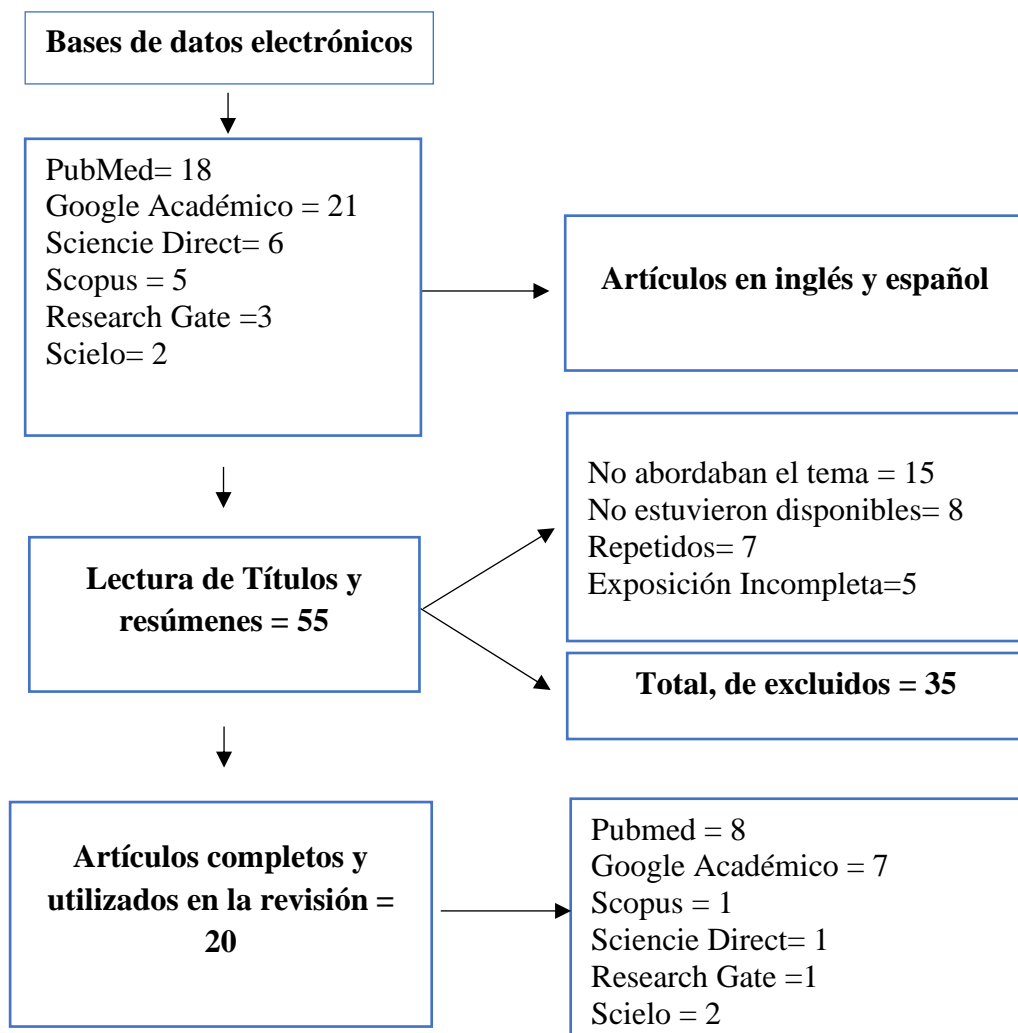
Bases de datos electrónicos

PubMed= 18
Google Académico = 21
Sciencie Direct= 6
Scopus = 5
Research Gate =3
Scielo= 2

Artículos en inglés y español

No abordaban el tema = 15
No estuvieron disponibles= 8
Repetidos= 7
Exposición Incompleta=5

Lectura de Títulos y resúmenes = 55

Total, de excluidos = 35

Artículos completos y utilizados en la revisión = 20

Pubmed = 8
Google Académico = 7
Scopus = 1
Sciencie Direct= 1
Research Gate =1
Scielo = 2